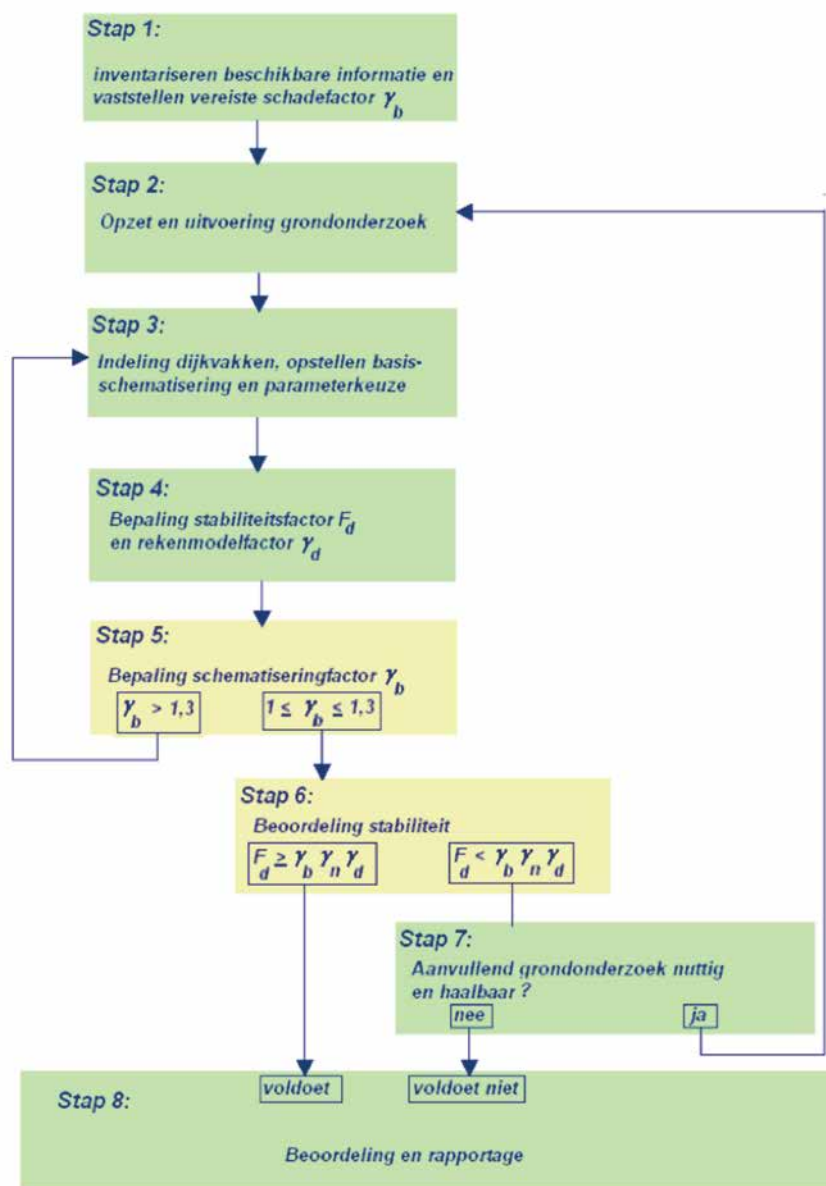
Stap 1:

inventariseren beschikbare informatie en vaststellen vereiste schadefactor $\gamma_b$

Stap 2:

Opzet en uitvoering grondonderzoek

Stap 3:

Indeling dijkvakken, opstellen basisschematisering en parameterkeuze

Stap 4:

Bepaling stabiliteitsfactor $F_d$ en rekenmodelfactor $\gamma_d$

Stap 5:

Bepaling schematiseringfactor $\gamma_b$

$\gamma_b > 1,3$

$1 \leq \gamma_b \leq 1,3$

Stap 6:

Beoordeling stabiliteit

$F_d \geq \gamma_b \gamma_n \gamma_d$

$F_d < \gamma_b \gamma_n \gamma_d$

Stap 7:

Aanvullend grondonderzoek nuttig en haalbaar ?

nee

ja

voldoet

voldoet niet

Stap 8:

Beoordeling en rapportage